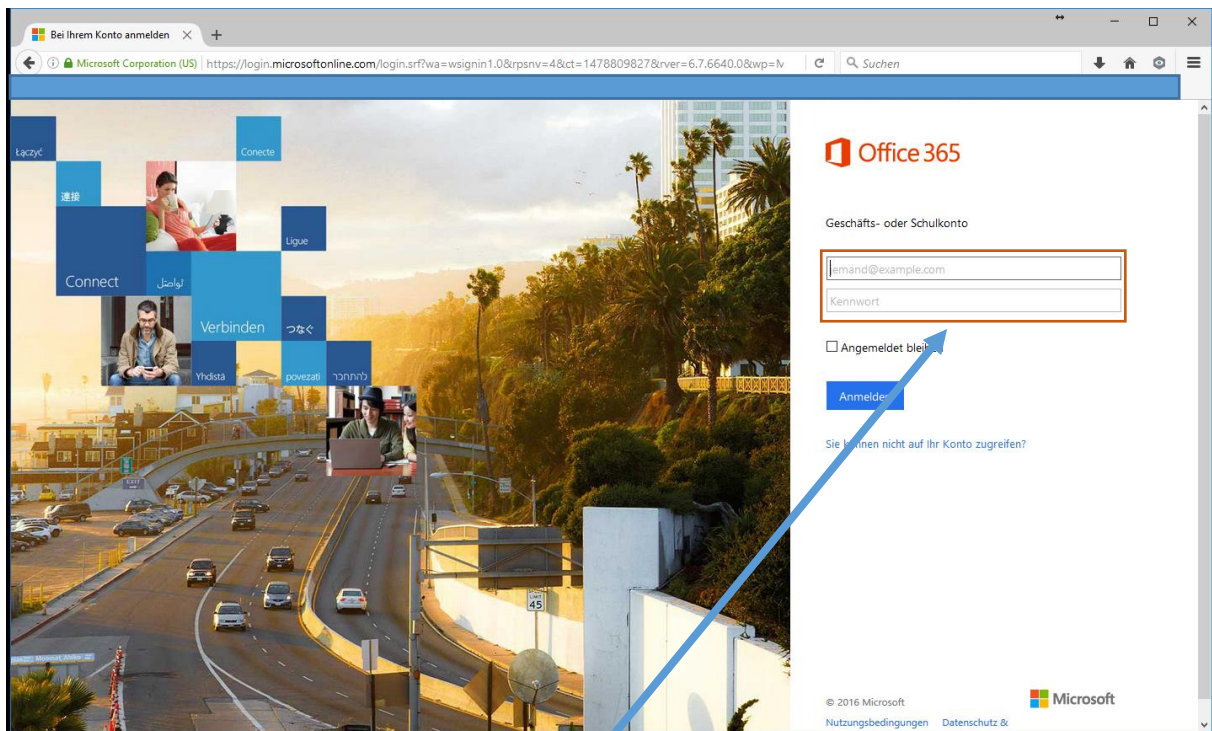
Bei Ihrem Konto anmelden × +

Microsoft Corporation (US) | https://login.microsoftonline.com/login.srf?wa=wsignin1.0&rpsnv=4&ct=1478809827&rver=6.7.6640.0&wp=M

Suchen

Łączyć

Conecte

連接

Ligue

Connect

تواصل

Verbinden

つなぐ

Yhdistä

povezati

להתחבר

Office 365

Geschäfts- oder Schulkonto

jemand@example.com

Kennwort

Angemeldet blei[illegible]

Anmelde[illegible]

Sie k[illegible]nen nicht auf Ihr Konto zugreifen?

© 2016 Microsoft

Microsoft

Nutzungsbedingungen Datenschutz &

45